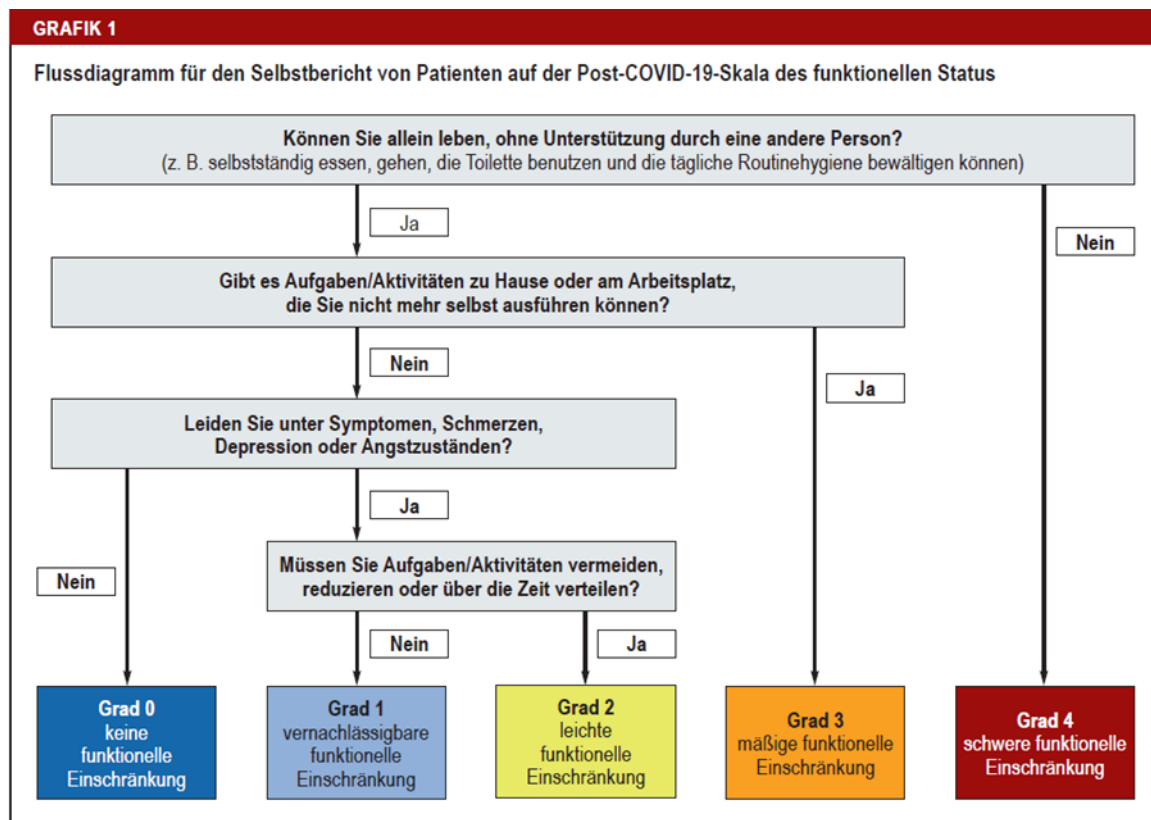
GRAFIK 1

Flussdiagramm für den Selbstbericht von Patienten auf der Post-COVID-19-Skala des funktionellen Status

Können Sie allein leben, ohne Unterstützung durch eine andere Person?
(z. B. selbstständig essen, gehen, die Toilette benutzen und die tägliche Routinehygiene bewältigen können)

Ja

Nein

Gibt es Aufgaben/Aktivitäten zu Hause oder am Arbeitsplatz, die Sie nicht mehr selbst ausführen können?

Nein

Ja

Leiden Sie unter Symptomen, Schmerzen, Depression oder Angstzuständen?

Ja

Nein

Müssen Sie Aufgaben/Aktivitäten vermeiden, reduzieren oder über die Zeit verteilen?

Nein

Ja

Grad 0
keine funktionelle Einschränkung

Grad 1
vernachlässigbare funktionelle Einschränkung

Grad 2
leichte funktionelle Einschränkung

Grad 3
mäßige funktionelle Einschränkung

Grad 4
schwere funktionelle Einschränkung